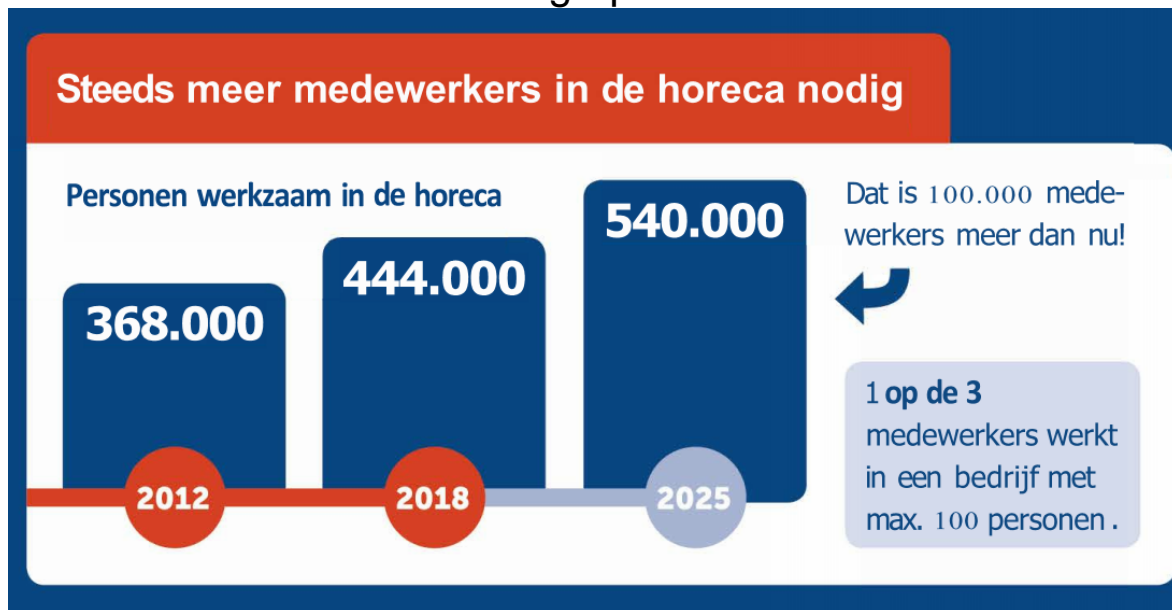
Steeds meer medewerkers in de horeca nodig

Personen werkzaam in de horeca

368.000

444.000

540.000

2012

2018

2025

Dat is 100.000 medewerkers meer dan nu!

1 op de 3 medewerkers werkt in een bedrijf met max. 100 personen.